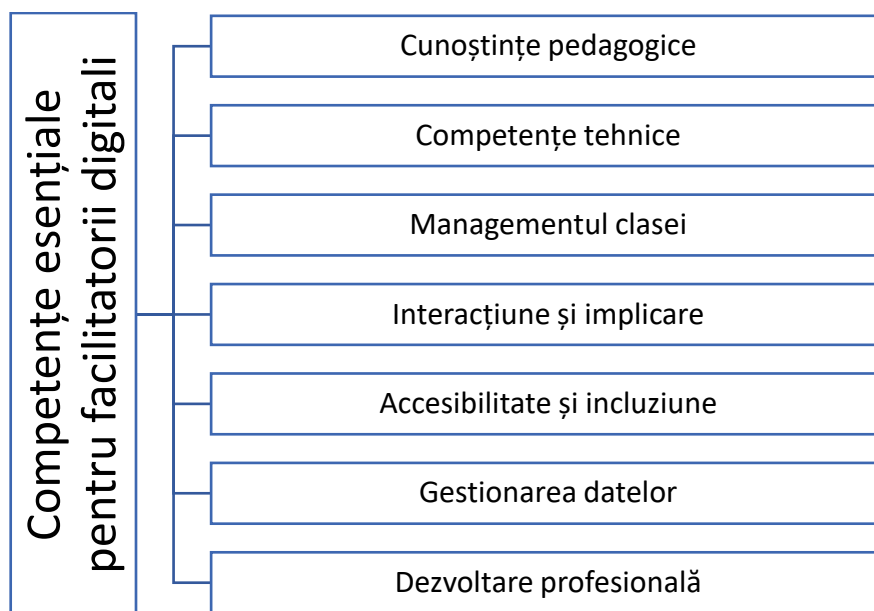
Competențe esențiale pentru facilitatorii digitali

Cunoștințe pedagogice

Competențe tehnice

Managementul clasei

Interacțiune și implicare

Accesibilitate și incluziune

Gestionarea datelor

Dezvoltare profesională